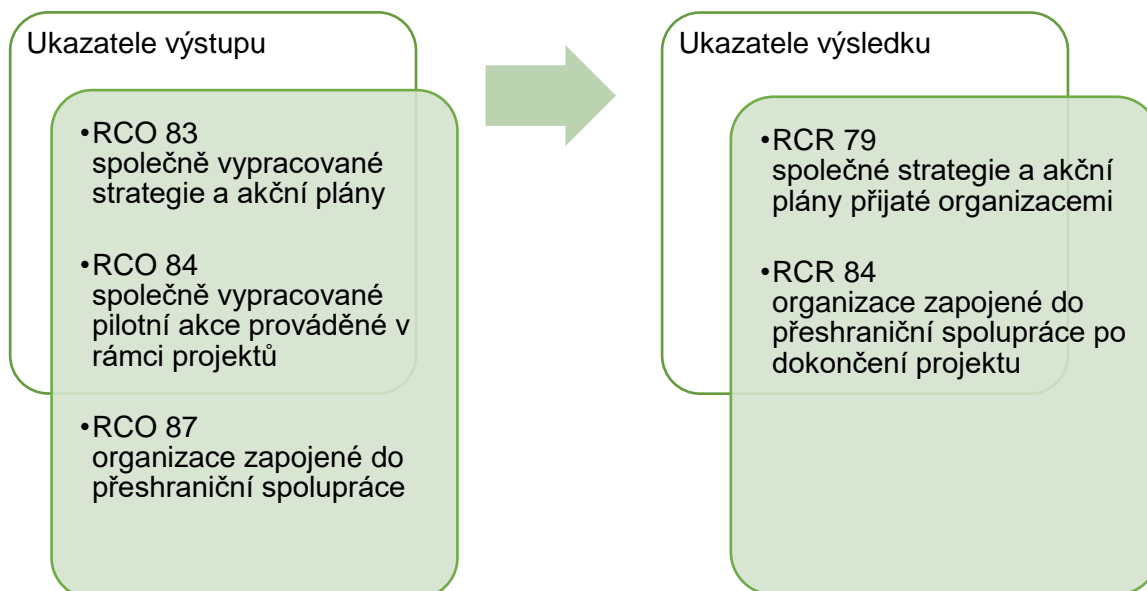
Ukazatele výstupu

•RCO 83
společně vypracované strategie a akční plány

•RCO 84
společně vypracované pilotní akce prováděné v rámci projektů

•RCO 87
organizace zapojené do přeshraniční spolupráce

Ukazatele výsledku

•RCR 79
společné strategie a akční plány přijaté organizacemi

•RCR 84
organizace zapojené do přeshraniční spolupráce po dokončení projektu